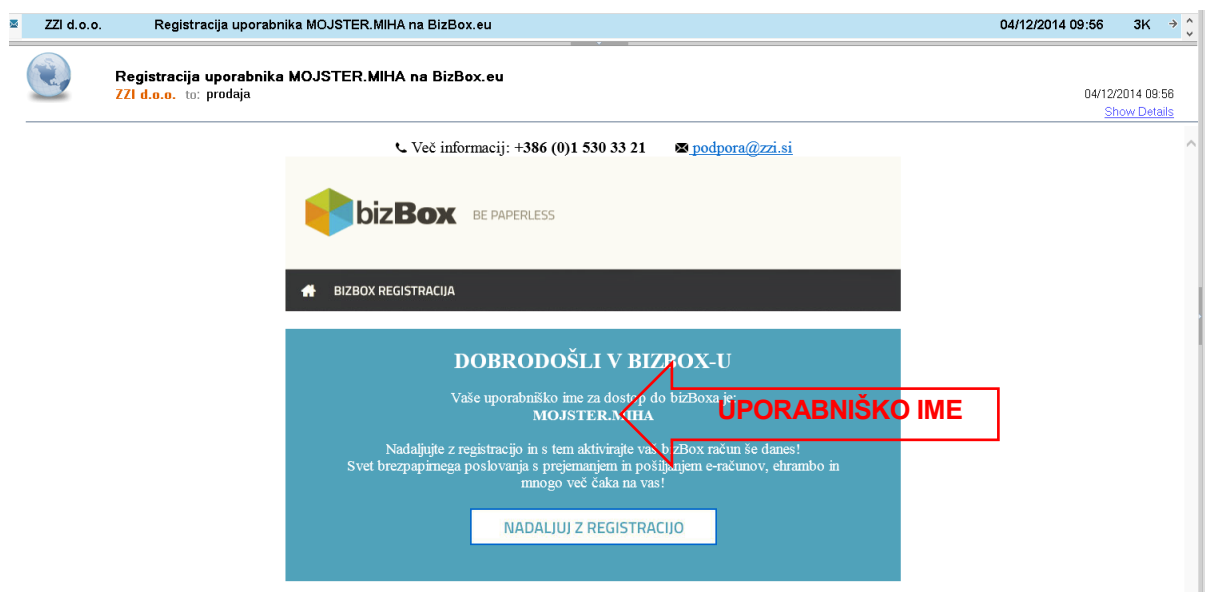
ZZI d.o.o. Registracija uporabnika MOJSTER.MIHA na BizBox.eu 04/12/2014 09:56 3K

Registracija uporabnika MOJSTER.MIHA na BizBox.eu
ZZI d.o.o. to: prodaja
04/12/2014 09:56
Show Details

Več informacij: +386 (0)1 530 33 21 podpora@zzi.si

bizBox BE PAPERLESS

BIZBOX REGISTRACIJA

DOBRODOŠLI V BIZBOX-U

Vaše uporabniško ime za dostop do bizBoxa je:
MOJSTER.MIHA

UPORABNIŠKO IME

Nadaljujte z registracijo in s tem aktivirajte vaš bizBox račun še danes!
Svet brezpapirnega poslovanja s prejemanjem in pošiljanjem e-računov, ehrambo in mnogo več čaka na vas!

NADALJUJ Z REGISTRACIJO